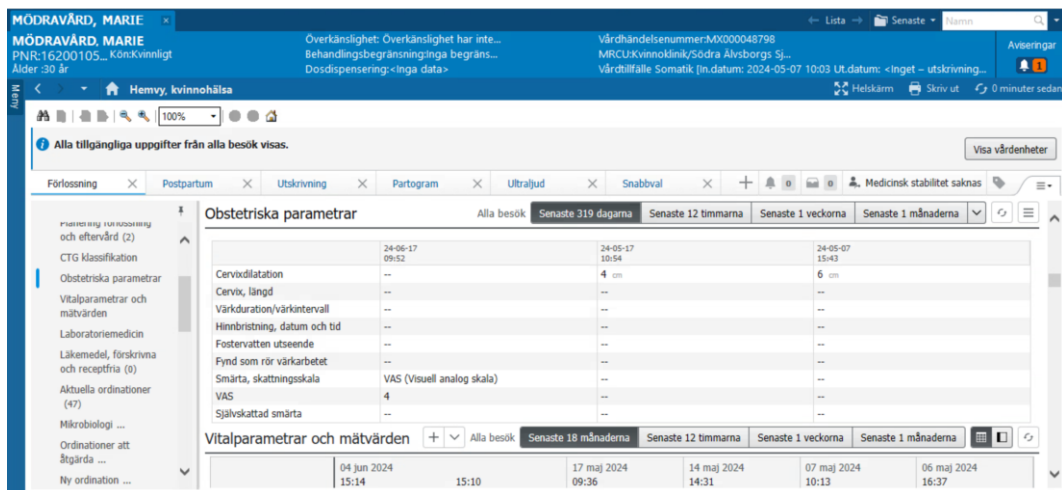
MÖDRAVÅRD, MARIE ×

← Lista → Senaste ▾ Namn

MÖDRAVÅRD, MARIE
PNR:16200105... Kön:Kvinnligt
Ålder :30 år

Överkänslighet: Överkänslighet har inte...
Behandlingsbegränsning:Inga begräns...
Dosdispensering:<Inga data>

Vårdhändelsenummer:MX000048798
MRCU:Kvinnoklinik/Södra Älvsborgs Sj...
Vårdtillfälle Somatik [In.datum: 2024-05-07 10:03 Ut.datum: <Inget – utskrivning...

Aviseringar
1

Meny

Hemvy, kvinnohälsa

Helskärm Skriv ut 0 minuter sedan

100%

Alla tillgängliga uppgifter från alla besök visas.

Visa vårdenheter

Förlossning × Postpartum × Utskrivning × Partogram × Ultraljud × Snabbval × + 0 0 Medicinsk stabilitet saknas

Planering förlossning och eftervård (2)
CTG klassifikation
Obstetriska parametrar
Vitalparametrar och mätvärden
Laboratoriemedicin
Läkemedel, förskrivna och receptfria (0)
Aktuella ordinationer (47)
Mikrobiologi ...
Ordinationer att åtgärda ...
Ny ordination ...

Obstetriska parametrar

Alla besök Senaste 319 dagarna Senaste 12 timmarna Senaste 1 veckorna Senaste 1 månaderna

| | 24-06-17 09:52 | 24-05-17 10:54 | 24-05-07 15:43 |
|---|---|---|---|
| Cervixdilatation | -- | 4 cm | 6 cm |
| Cervix, längd | -- | -- | -- |
| Värkduration/värkintervall | -- | -- | -- |
| Hinnbristning, datum och tid | -- | -- | -- |
| Fostervatten utseende | -- | -- | -- |
| Fynd som rör värkarbetet | -- | -- | -- |
| Smärta, skattningsskala | VAS (Visuell analog skala) | -- | -- |
| VAS | 4 | -- | -- |
| Självskattad smärta | -- | -- | -- |

Vitalparametrar och mätvärden

Alla besök Senaste 18 månaderna Senaste 12 timmarna Senaste 1 veckorna Senaste 1 månaderna

| 04 jun 2024 | | 17 maj 2024 | 14 maj 2024 | 07 maj 2024 | 06 maj 2024 |
|---|---|---|---|---|---|
| 15:14 | 15:10 | 09:36 | 14:31 | 10:13 | 16:37 |